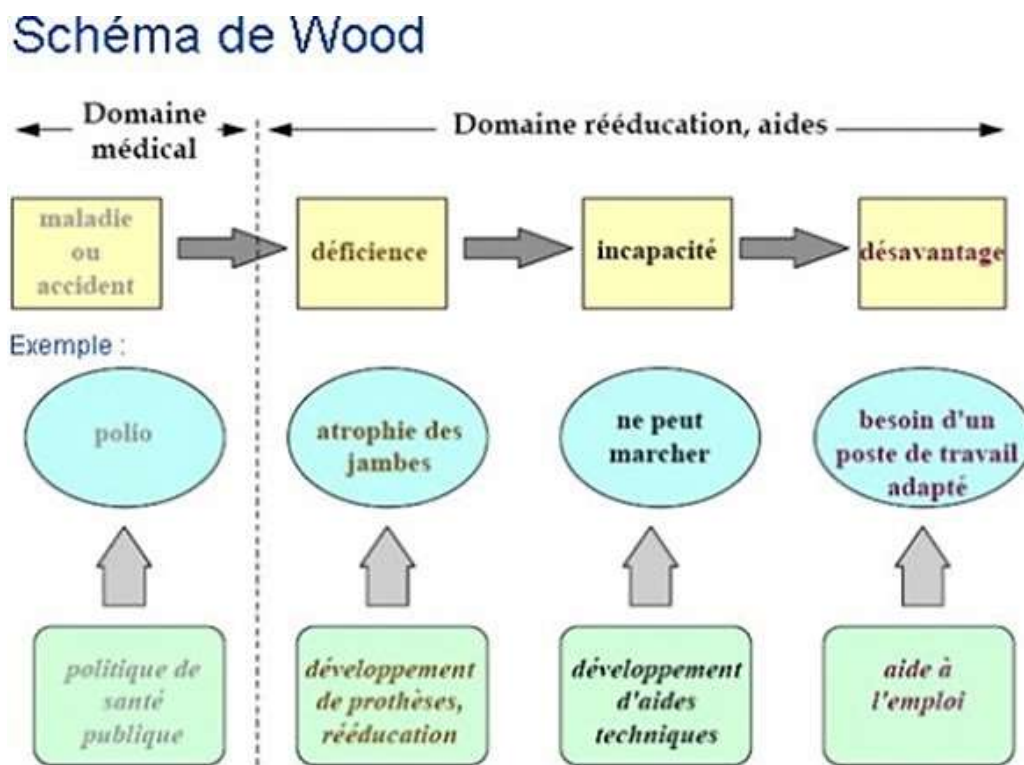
Schéma de Wood

Domaine médical

Domaine rééducation, aides

maladie ou accident

déficience

incapacité

désavantage

Exemple :

polio

atrophie des jambes

ne peut marcher

besoin d'un poste de travail adapté

politique de santé publique

développement de prothèses, rééducation

développement d'aides techniques

aide à l'emploi